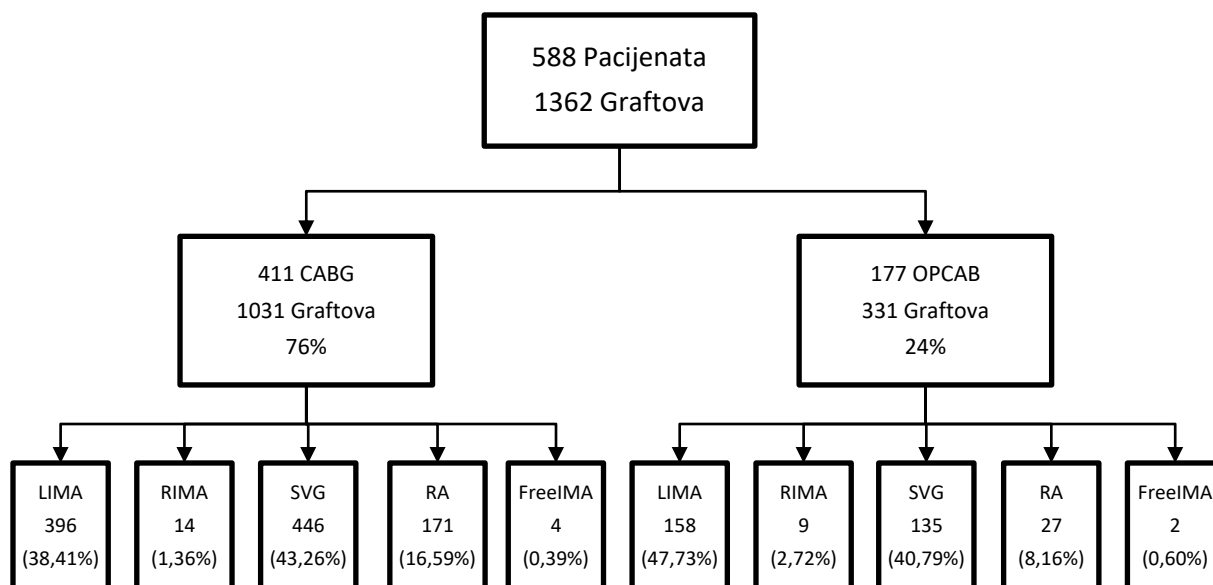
588 Pacijenata
1362 Graftova

411 CABG
1031 Graftova
76%

177 OPCAB
331 Graftova
24%

LIMA
396
(38,41%)

RIMA
14
(1,36%)

SVG
446
(43,26%)

RA
171
(16,59%)

FreeIMA
4
(0,39%)

LIMA
158
(47,73%)

RIMA
9
(2,72%)

SVG
135
(40,79%)

RA
27
(8,16%)

FreeIMA
2
(0,60%)